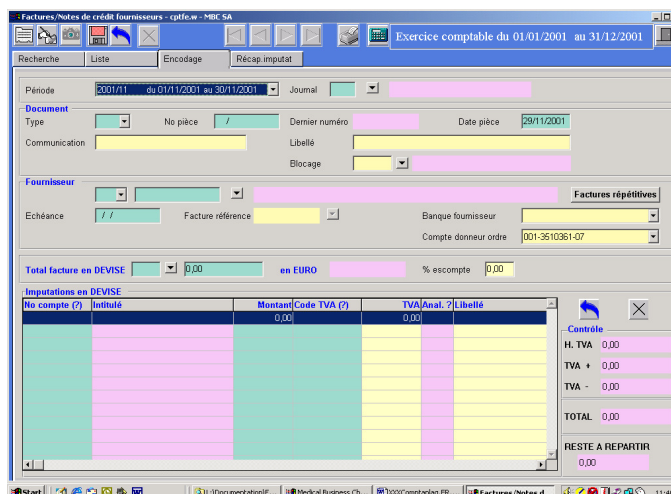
Factures/Notes de crédit fournisseurs - cptfe.w - MBC SA

Exercice comptable du 01/01/2001 au 31/12/2001

Recherche | Liste | Encodage | Récap.imputat

Période 2001/11 du 01/11/2001 au 30/11/2001 Journal

Document
Type | No pièce / | Dernier numéro | Date pièce 29/11/2001
Communication | Libellé
Blocage

Fournisseur
Factures répétitives
Echéance / / | Facture référence | Banque fournisseur
Compte donneur ordre 001-3510361-07

Total facture en DEVISE 0,00 en EURO % escompte 0,00

Imputations en DEVISE

| No compte (?) | Intitulé | Montant | Code TVA (?) | TVA | Anal. ? | Libellé |
|---|---|---|---|---|---|---|
| | | 0,00 | | 0,00 | | |

Contrôle
H. TVA 0,00
TVA + 0,00
TVA - 0,00
TOTAL 0,00
RESTE A REPARTIR 0,00

Start | I:\Documentation\F... | Medical Business Ch... | 002\Comptaplan.FR... | Factures/Notes d...